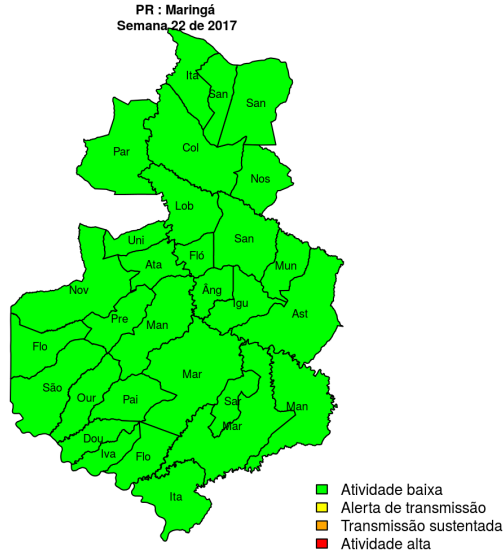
PR : Maringá
Semana 22 de 2017

Ita
San
San
Par
Col
Nos
Lob
Uni
San
Ata
Fló
Mun
Nov
Âng
Igu
Ast
Pre
Man
Flo
Mar
São
Our
Pai
Sal
Man
Mar
Dou
Iva
Flo
Ita

Atividade baixa
Alerta de transmissão
Transmissão sustentada
Atividade alta